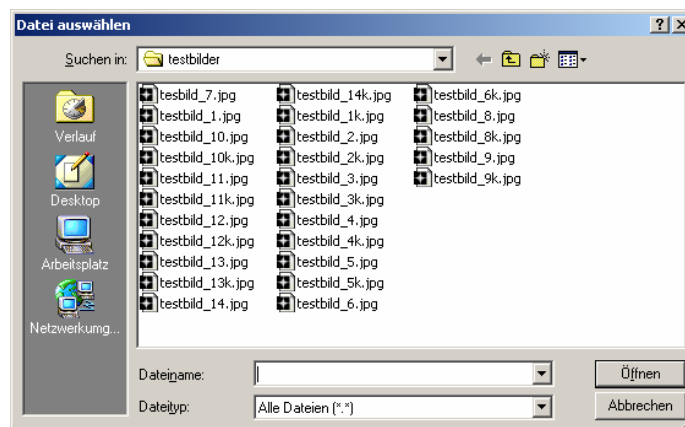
Datei auswählen

?
X

Suchen in: testbilder

Verlauf
Desktop
Arbeitsplatz
Netzwerkumg...

testbild_7.jpg
testbild_1.jpg
testbild_10.jpg
testbild_10k.jpg
testbild_11.jpg
testbild_11k.jpg
testbild_12.jpg
testbild_12k.jpg
testbild_13.jpg
testbild_13k.jpg
testbild_14.jpg

testbild_14k.jpg
testbild_1k.jpg
testbild_2.jpg
testbild_2k.jpg
testbild_3.jpg
testbild_3k.jpg
testbild_4.jpg
testbild_4k.jpg
testbild_5.jpg
testbild_5k.jpg
testbild_6.jpg

testbild_6k.jpg
testbild_8.jpg
testbild_8k.jpg
testbild_9.jpg
testbild_9k.jpg

Dateiname:
Öffnen

Dateityp: Alle Dateien (*.*)
Abbrechen